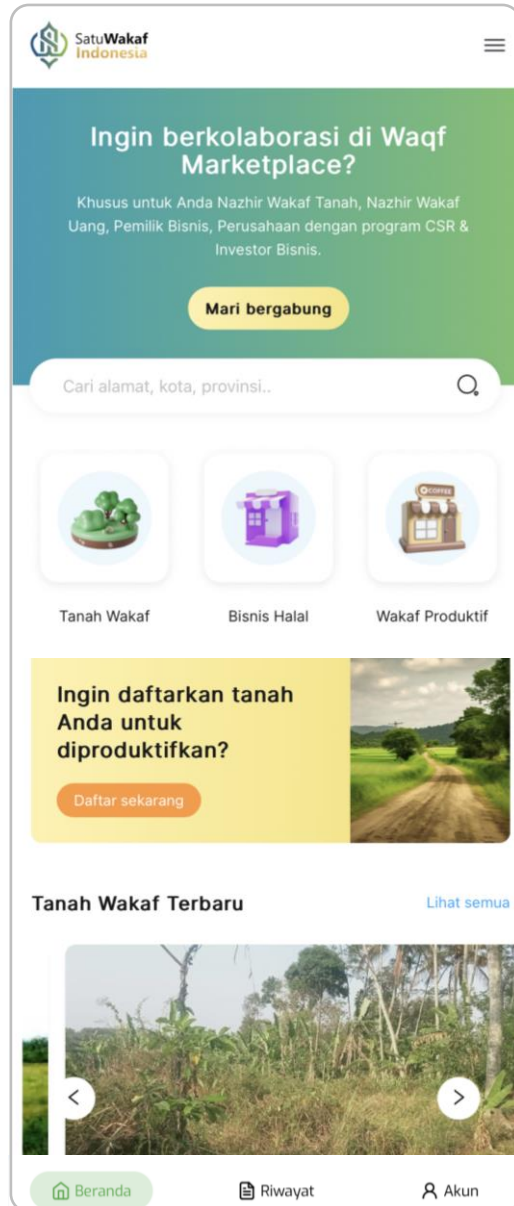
SatuWakaf Indonesia

Ingin berkolaborasi di Waqf Marketplace?

Khusus untuk Anda Nazhir Wakaf Tanah, Nazhir Wakaf Uang, Pemilik Bisnis, Perusahaan dengan program CSR & Investor Bisnis.

Mari bergabung

Cari alamat, kota, provinsi..

COFFEE

Tanah Wakaf

Bisnis Halal

Wakaf Produktif

Ingin daftarkan tanah Anda untuk diproduktifkan?

Daftar sekarang

Tanah Wakaf Terbaru

Lihat semua

Beranda

Riwayat

Akun